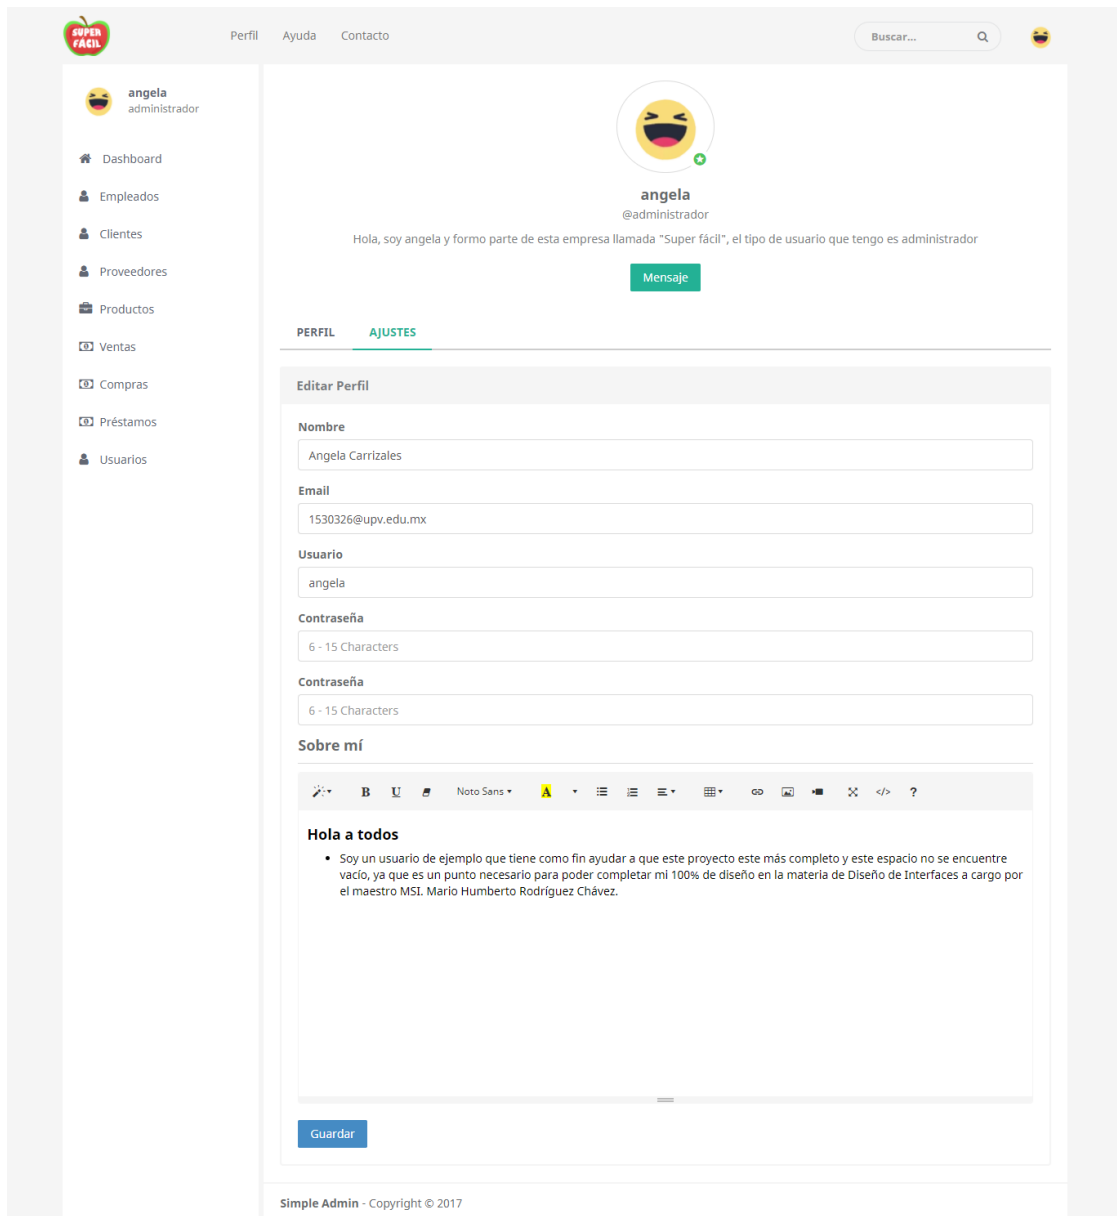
SUPER FÁCIL

Perfil Ayuda Contacto

Buscar...

angela
administrador

Dashboard
Empleados
Clientes
Proveedores
Productos
Ventas
Compras
Préstamos
Usuarios

angela
@administrador
Hola, soy angela y formo parte de esta empresa llamada "Super fácil", el tipo de usuario que tengo es administrador

Mensaje

PERFIL AJUSTES

Editar Perfil

Nombre
Angela Carrizales

Email
1530326@upv.edu.mx

Usuario
angela

Contraseña
6 - 15 Characters

Contraseña
6 - 15 Characters

Sobre mí

B U Noto Sans A ?

Hola a todos

- Soy un usuario de ejemplo que tiene como fin ayudar a que este proyecto este más completo y este espacio no se encuentre vacío, ya que es un punto necesario para poder completar mi 100% de diseño en la materia de Diseño de Interfaces a cargo por el maestro MSI. Mario Humberto Rodríguez Chávez.

Guardar

Simple Admin - Copyright © 2017